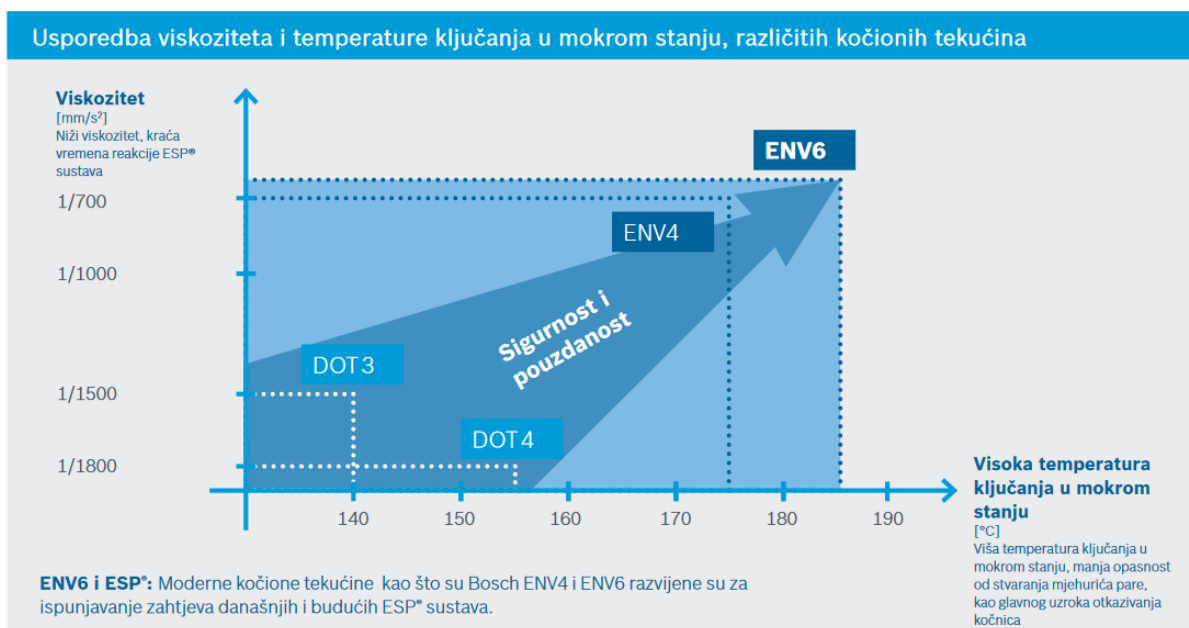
Usporedba viskoziteta i temperature ključanja u mokrom stanju, različitih kočionih tekućina

Viskozitet
[mm/s²]
Niži viskozitet, kraća vremena reakcije ESP® sustava

1/700
1/1000
1/1500
1/1800

ENV6
ENV4
DOT 3
DOT 4
Sigurnost i pouzdanost

140
150
160
170
180
190

Visoka temperatura ključanja u mokrom stanju
[°C]
Viša temperatura ključanja u mokrom stanju, manja opasnost od stvaranja mjehurića pare, kao glavnog uzroka otkazivanja kočnica

ENV6 i ESP®: Moderne kočione tekućine kao što su Bosch ENV4 i ENV6 razvijene su za ispunjavanje zahtjeva današnjih i budućih ESP® sustava.